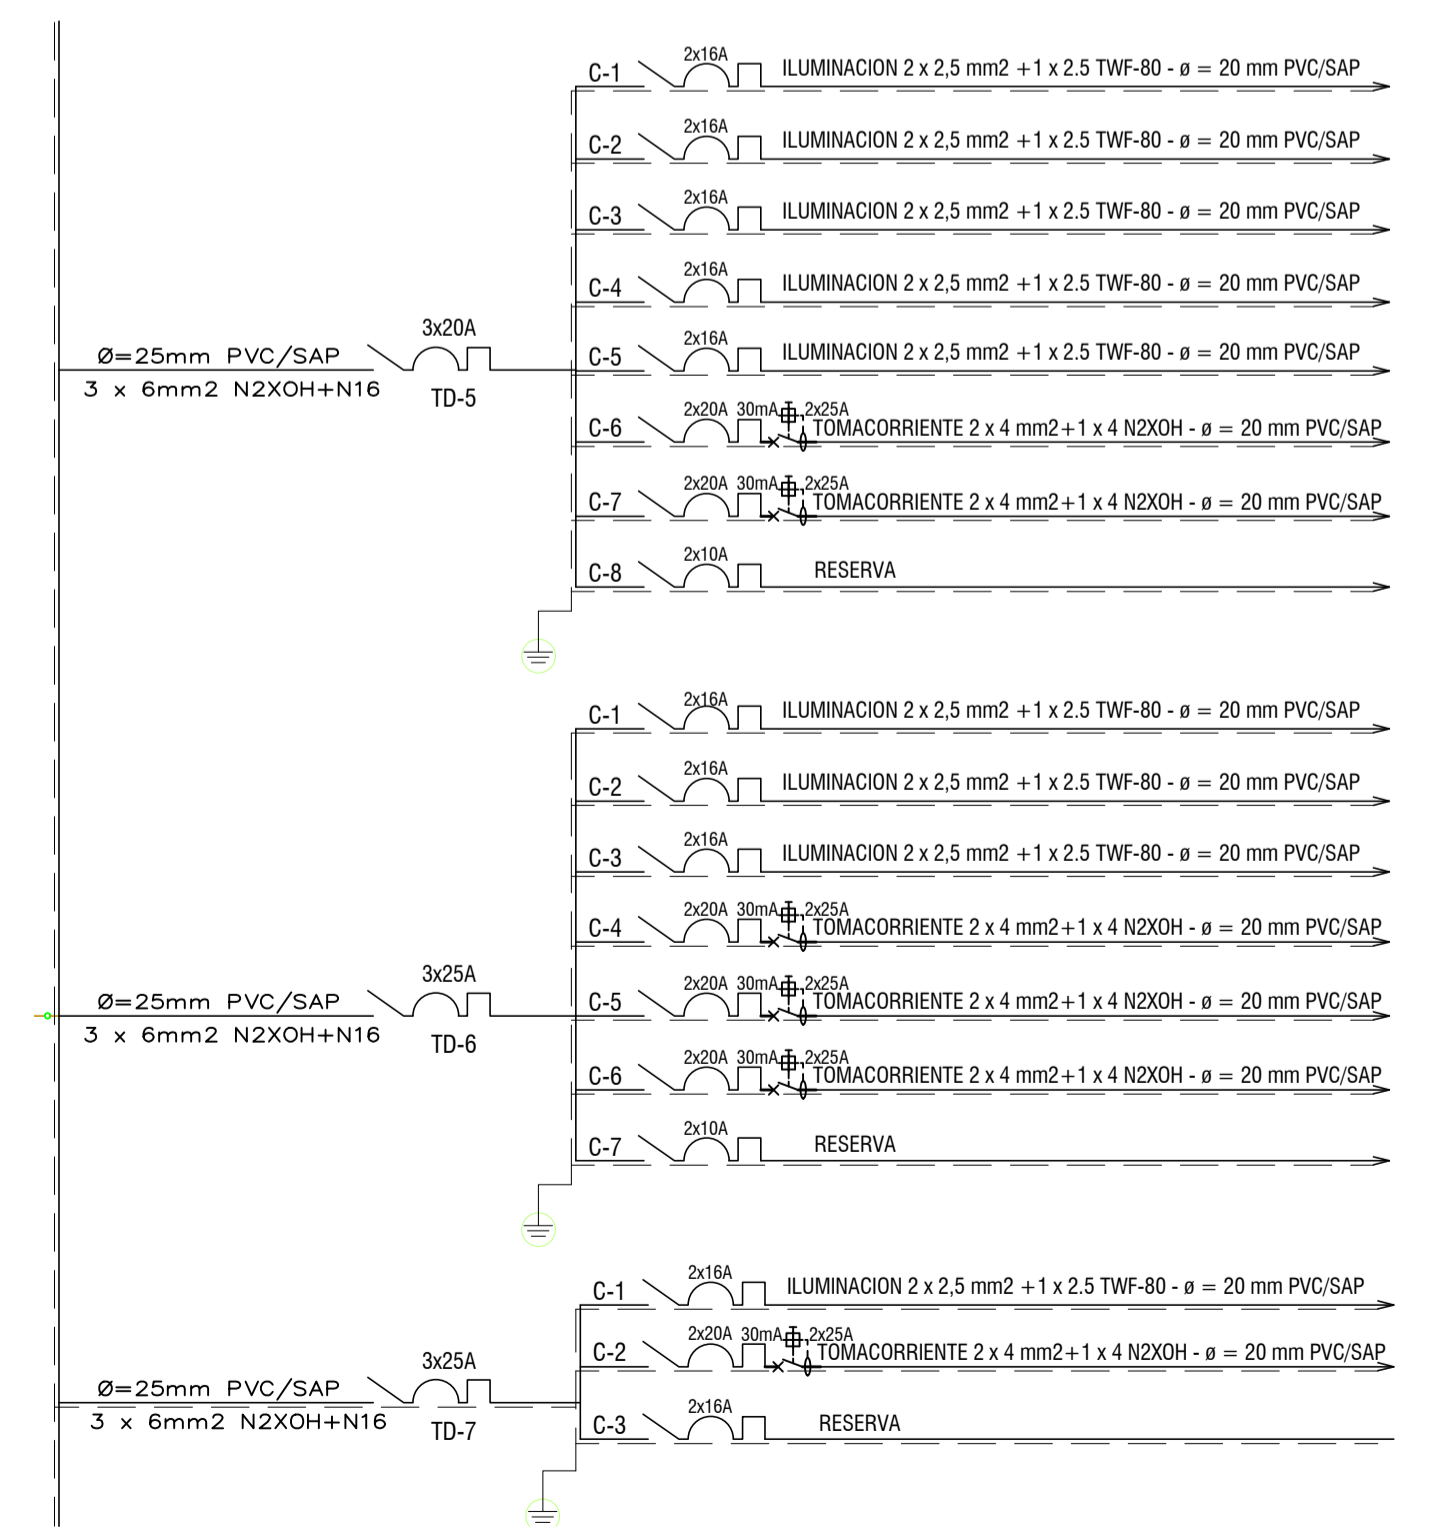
C-1 2x16A ILUMINACION 2 x 2,5 mm2 +1 x 2.5 TWF-80 - ø = 20 mm PVC/SAP
C-2 2x16A ILUMINACION 2 x 2,5 mm2 +1 x 2.5 TWF-80 - ø = 20 mm PVC/SAP
C-3 2x16A ILUMINACION 2 x 2,5 mm2 +1 x 2.5 TWF-80 - ø = 20 mm PVC/SAP
C-4 2x16A ILUMINACION 2 x 2,5 mm2 +1 x 2.5 TWF-80 - ø = 20 mm PVC/SAP
Ø=25mm PVC/SAP
3 x 6mm2 N2XOH+N16
3x20A
TD-5
C-5 2x16A ILUMINACION 2 x 2,5 mm2 +1 x 2.5 TWF-80 - ø = 20 mm PVC/SAP
C-6 2x20A 30mA 2x25A TOMACORRIENTE 2 x 4 mm2+1 x 4 N2XOH - ø = 20 mm PVC/SAP
C-7 2x20A 30mA 2x25A TOMACORRIENTE 2 x 4 mm2+1 x 4 N2XOH - ø = 20 mm PVC/SAP
C-8 2x10A RESERVA

C-1 2x16A ILUMINACION 2 x 2,5 mm2 +1 x 2.5 TWF-80 - ø = 20 mm PVC/SAP
C-2 2x16A ILUMINACION 2 x 2,5 mm2 +1 x 2.5 TWF-80 - ø = 20 mm PVC/SAP
C-3 2x16A ILUMINACION 2 x 2,5 mm2 +1 x 2.5 TWF-80 - ø = 20 mm PVC/SAP
C-4 2x20A 30mA 2x25A TOMACORRIENTE 2 x 4 mm2+1 x 4 N2XOH - ø = 20 mm PVC/SAP
Ø=25mm PVC/SAP
3 x 6mm2 N2XOH+N16
3x25A
TD-6
C-5 2x20A 30mA 2x25A TOMACORRIENTE 2 x 4 mm2+1 x 4 N2XOH - ø = 20 mm PVC/SAP
C-6 2x20A 30mA 2x25A TOMACORRIENTE 2 x 4 mm2+1 x 4 N2XOH - ø = 20 mm PVC/SAP
C-7 2x10A RESERVA

C-1 2x16A ILUMINACION 2 x 2,5 mm2 +1 x 2.5 TWF-80 - ø = 20 mm PVC/SAP
C-2 2x20A 30mA 2x25A TOMACORRIENTE 2 x 4 mm2+1 x 4 N2XOH - ø = 20 mm PVC/SAP
Ø=25mm PVC/SAP
3 x 6mm2 N2XOH+N16
3x25A
TD-7
C-3 2x16A RESERVA